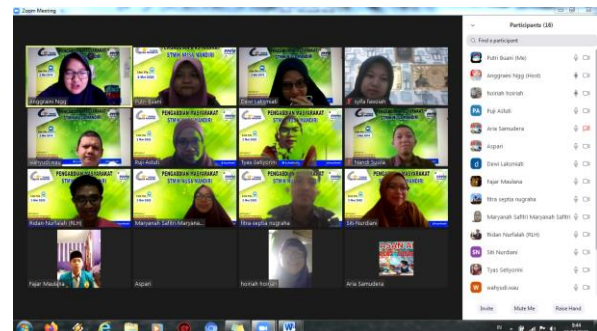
Zoom Meeting

Anggraini Nggi
Putri Suani
Dewi Lakorsiati
syifa Nasiah
wahyudi.wau
Puji Astuti
Tyas Setyorini
Nandi Sunia
Ridan Nurfaizah (RLN)
Maryanah Safitri Maryana...
fitra septia nugraha
Siti Nurdiani
Fajar Maulana
Aspari
hoiriah hoiriah
Aria Samudera

PENGABDIAN MASYARAKAT
STMIK NUSA MANDIRI

Participants (20)
Find a participant
Putri Suani (Me)
Anggraini Nggi (Host)
hoiriah hoiriah
Puji Astuti
Aria Samudera
Aspari
Dewi Lakorsiati
Fajar Maulana
fitra septia nugraha
Maryanah Safitri Maryanah Safitri
Ridan Nurfaizah (RLN)
Siti Nurdiani
Tyas Setyorini
wahyudi.wau
Invite
Mute Me
Raise Hand